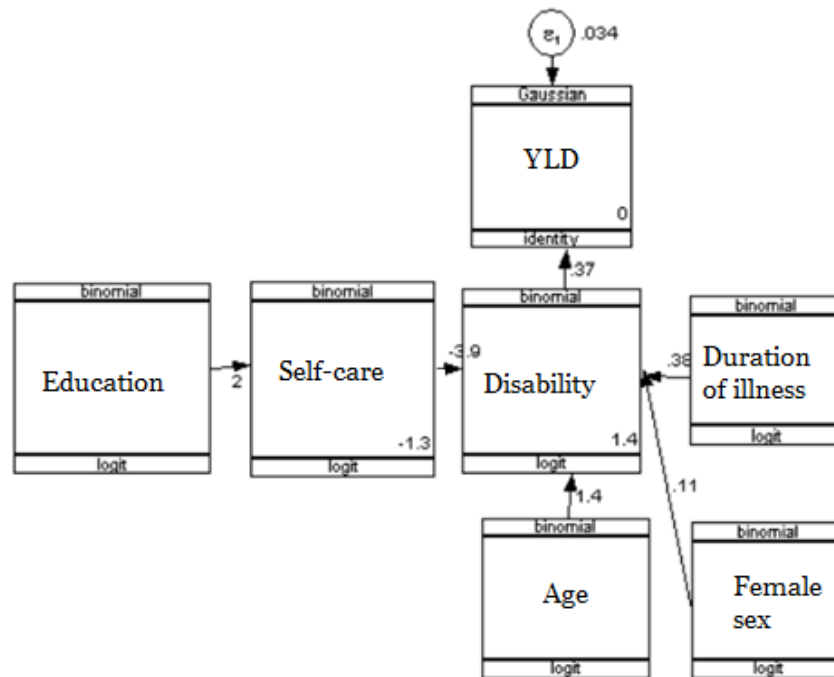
$\varepsilon_1$ .034

Gaussian

YLD

0

identity

.37

binomial

Education

logit

2

binomial

Self-care

-1.3

logit

-3.9

binomial

Disability

1.4

logit

.38

binomial

Duration of illness

logit

1.4

binomial

Age

logit

.11

binomial

Female sex

logit